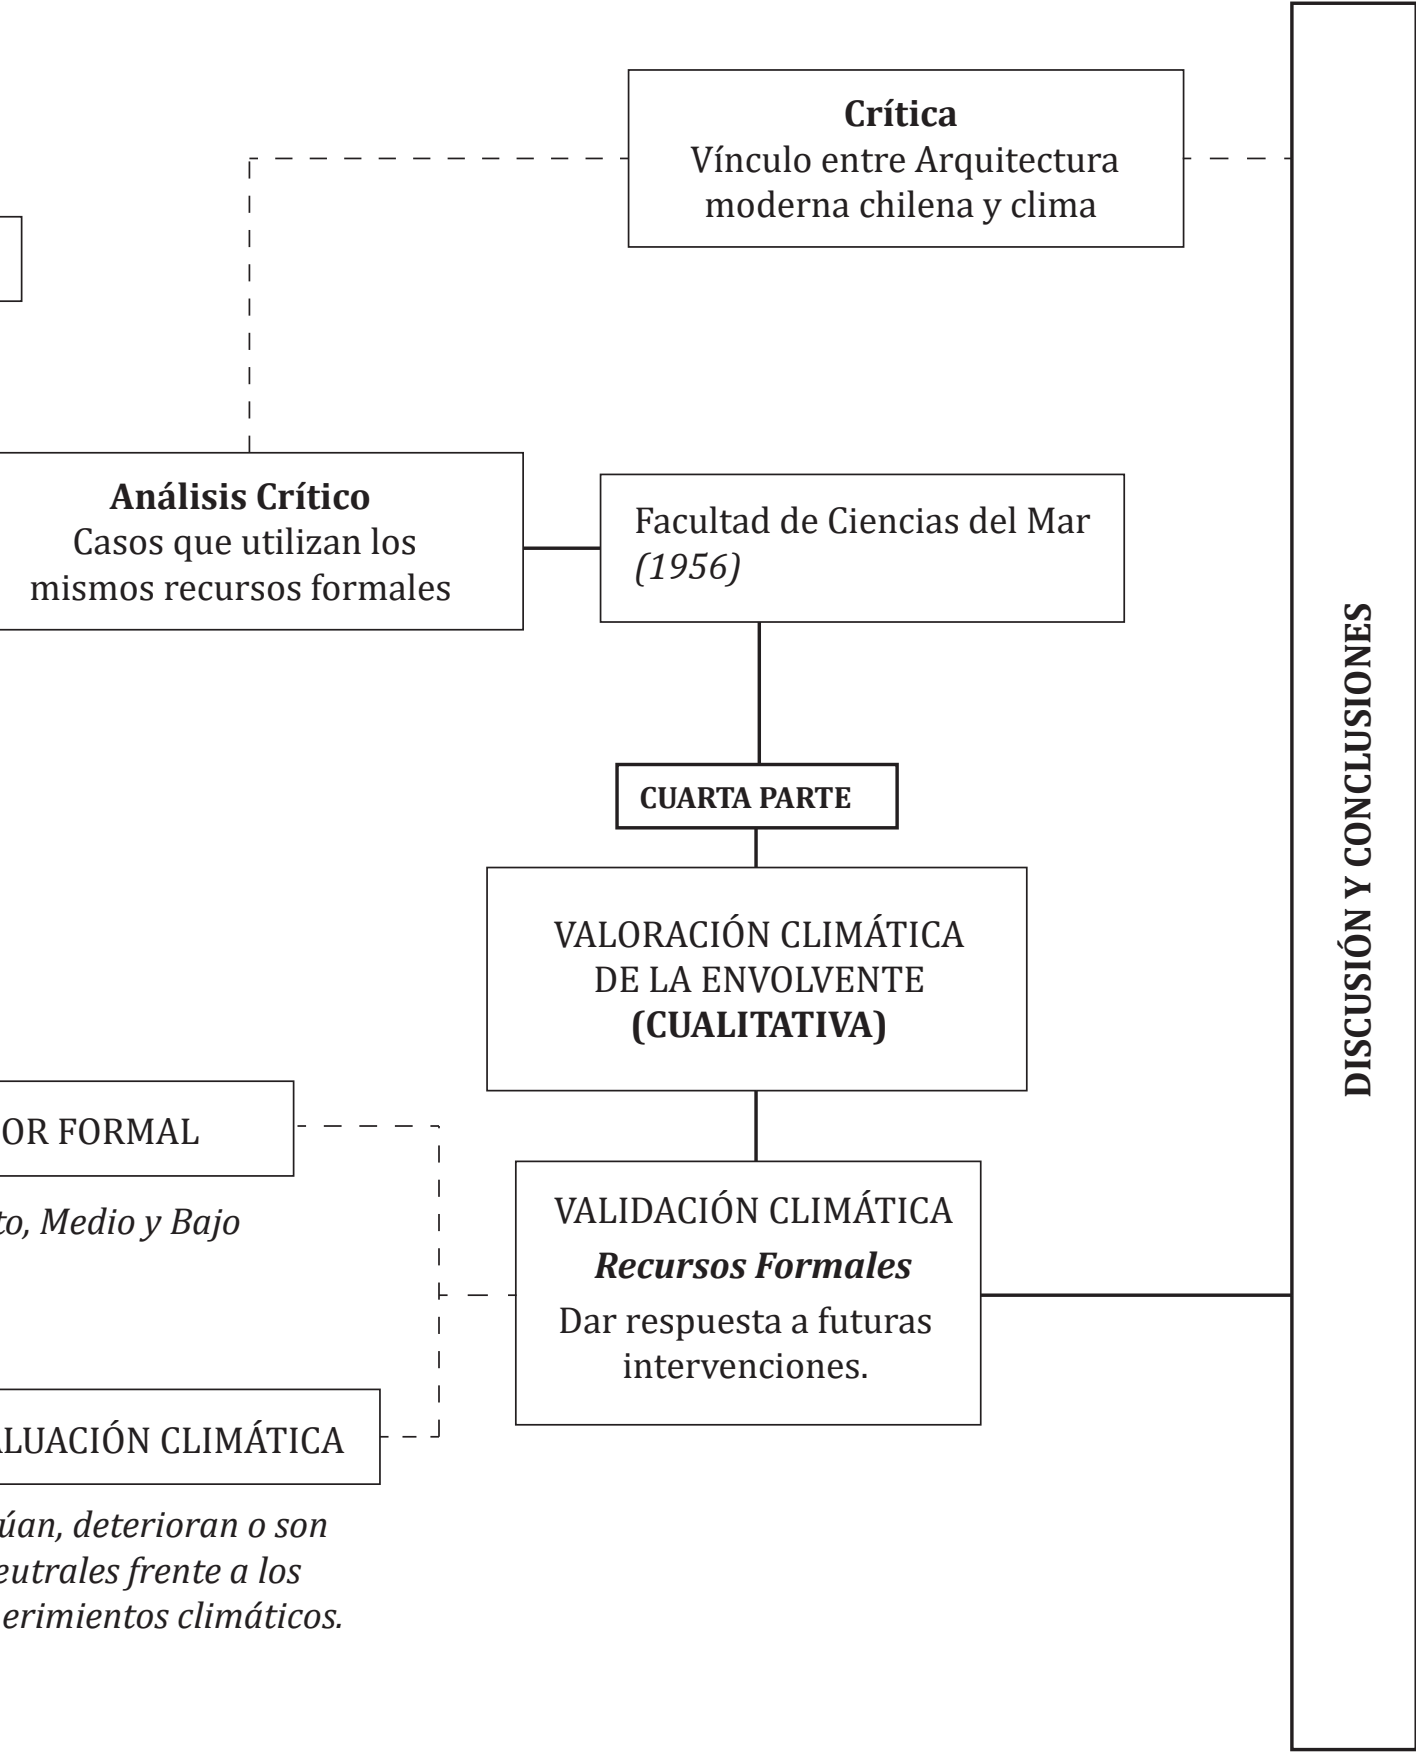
**Crítica**
Vínculo entre Arquitectura moderna chilena y clima

**Análisis Crítico**
Casos que utilizan los mismos recursos formales

Facultad de Ciencias del Mar *(1956)*

**CUARTA PARTE**

VALORACIÓN CLIMÁTICA DE LA ENVOLVENTE **(CUALITATIVA)**

OR FORMAL

*to, Medio y Bajo*

VALIDACIÓN CLIMÁTICA
***Recursos Formales***
Dar respuesta a futuras intervenciones.

LUACIÓN CLIMÁTICA

*úan, deterioran o son eutrales frente a los erimientos climáticos.*

**DISCUSIÓN Y CONCLUSIONES**